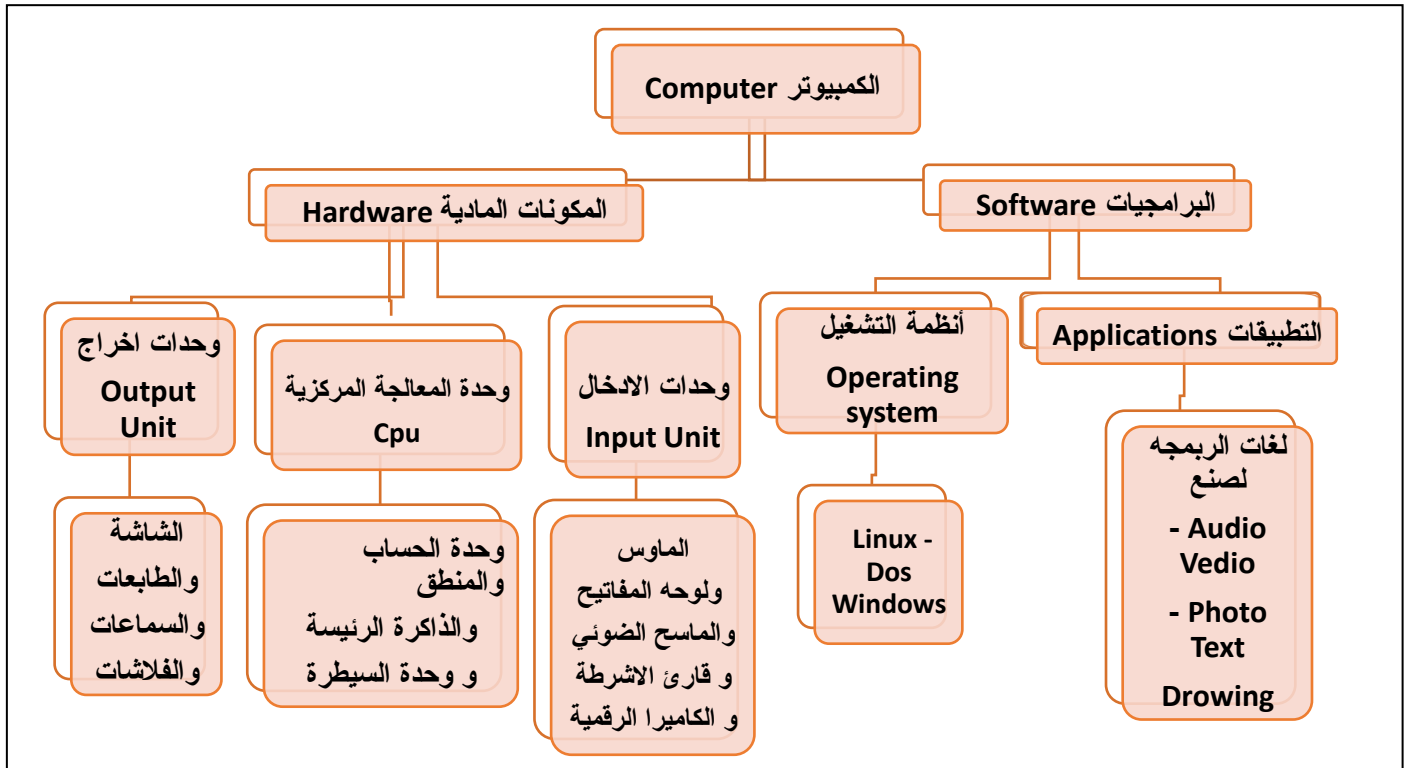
الكمبيوتر Computer

المكونات المادية Hardware

البرامجيات Software

وحدات اخراج Output Unit

وحدة المعالجة المركزية Cpu

وحدات الادخال Input Unit

أنظمة التشغيل Operating system

التطبيقات Applications

الشاشة والطابعات والسماعات والفلاشات

وحدة الحساب والمنطق والذاكرة الرئيسة و وحدة السيطرة

الماوس ولوحه المفاتيح والماسح الضوئي و قارئ الاشرطة و الكاميرا الرقمية

Linux - Dos Windows

لغات الربمجه لصنع
- Audio Vedio
- Photo Text
Drowing